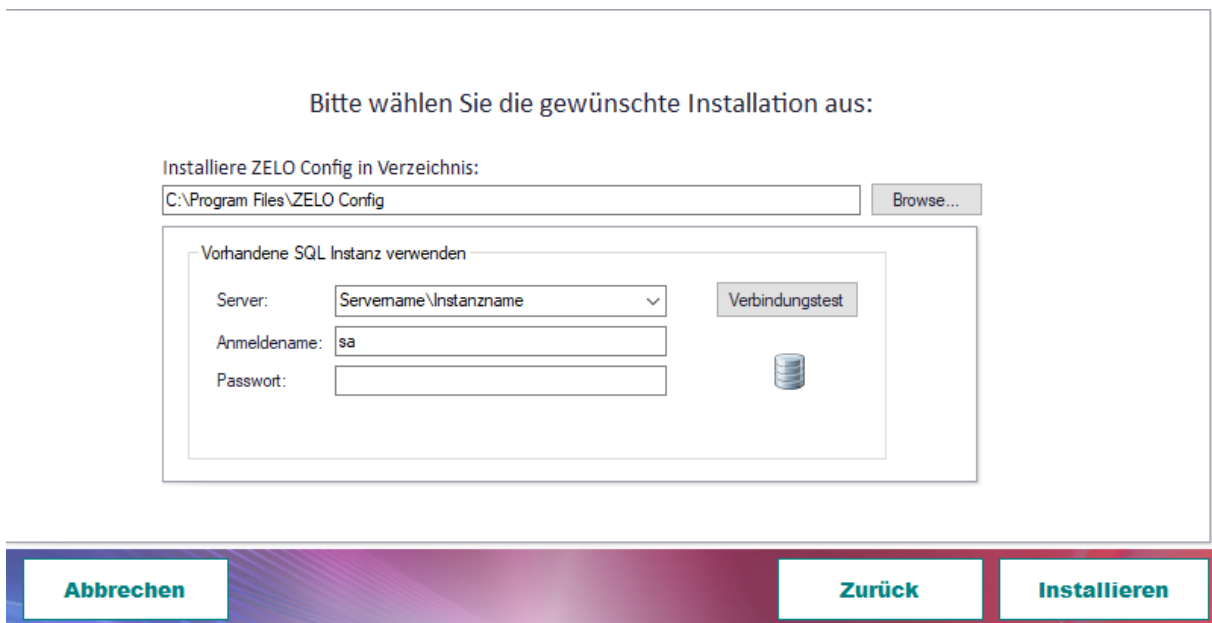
Bitte wählen Sie die gewünschte Installation aus:

Installiere ZELO Config in Verzeichnis:

C:\Program Files\ZELO Config

Browse...

Vorhandene SQL Instanz verwenden

Server: Servername\Instanzname

Verbindungstest

Anmeldename: sa

Passwort:

Abbrechen

Zurück

Installieren